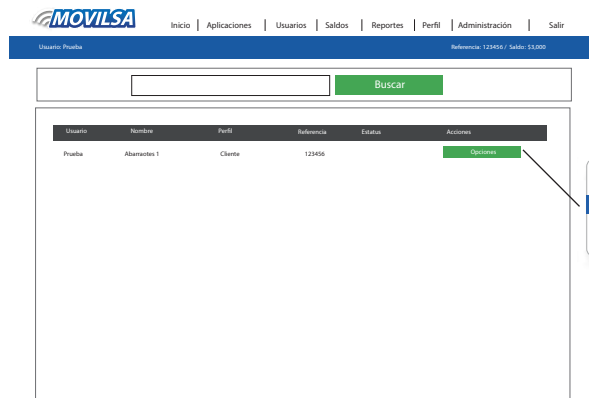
MOVILSA

Inicio | Aplicaciones | Usuarios | Saldos | Reportes | Perfil | Administración | Salir

Usuario: Prueba

Referencia: 123456 / Saldo: $3,000

Buscar

| Usuario | Nombre | Perfil | Referencia | Estatus | Acciones |
|---|---|---|---|---|---|
| Prueba | Abarrotes 1 | Cliente | 123456 | | Opciones |